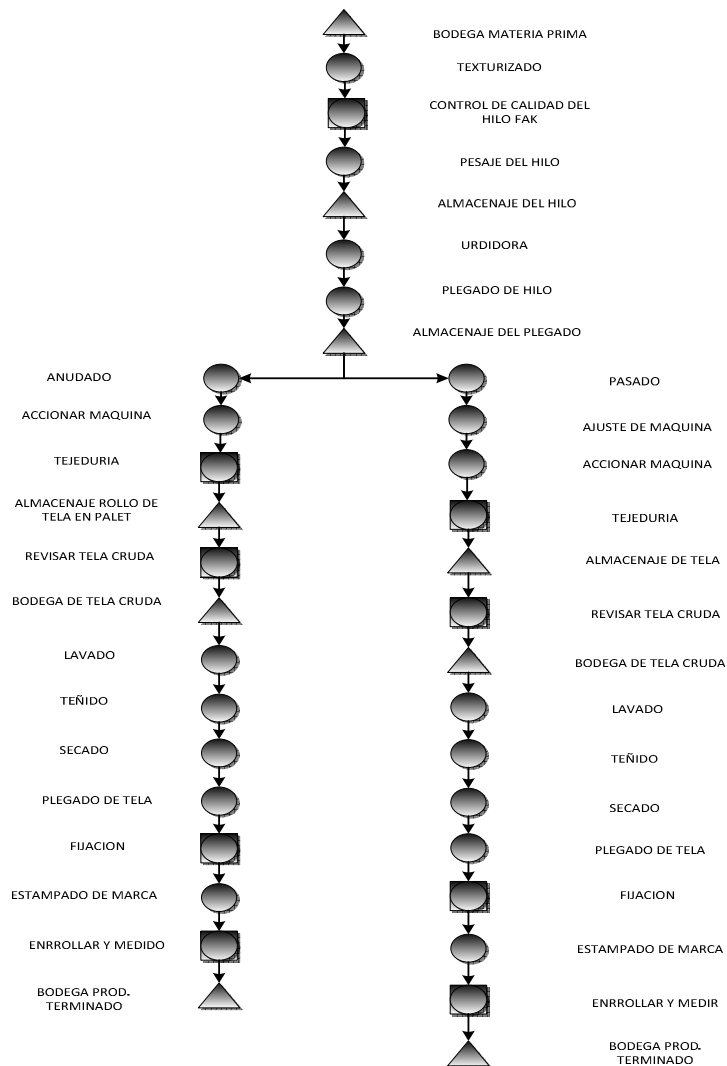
BODEGA MATERIA PRIMA
TEXTURIZADO
CONTROL DE CALIDAD DEL HILO FAK
PESAJE DEL HILO
ALMACENAJE DEL HILO
URDIDORA
PLEGADO DE HILO
ALMACENAJE DEL PLEGADO

ANUDADO
ACCIONAR MAQUINA
TEJEDURIA
ALMACENAJE ROLLO DE TELA EN PALET
REVISAR TELA CRUDA
BODEGA DE TELA CRUDA
LAVADO
TEÑIDO
SECADO
PLEGADO DE TELA
FIJACION
ESTAMPADO DE MARCA
ENRROLLAR Y MEDIDO
BODEGA PROD. TERMINADO

PASADO
AJUSTE DE MAQUINA
ACCIONAR MAQUINA
TEJEDURIA
ALMACENAJE DE TELA
REVISAR TELA CRUDA
BODEGA DE TELA CRUDA
LAVADO
TEÑIDO
SECADO
PLEGADO DE TELA
FIJACION
ESTAMPADO DE MARCA
ENRROLLAR Y MEDIR
BODEGA PROD. TERMINADO